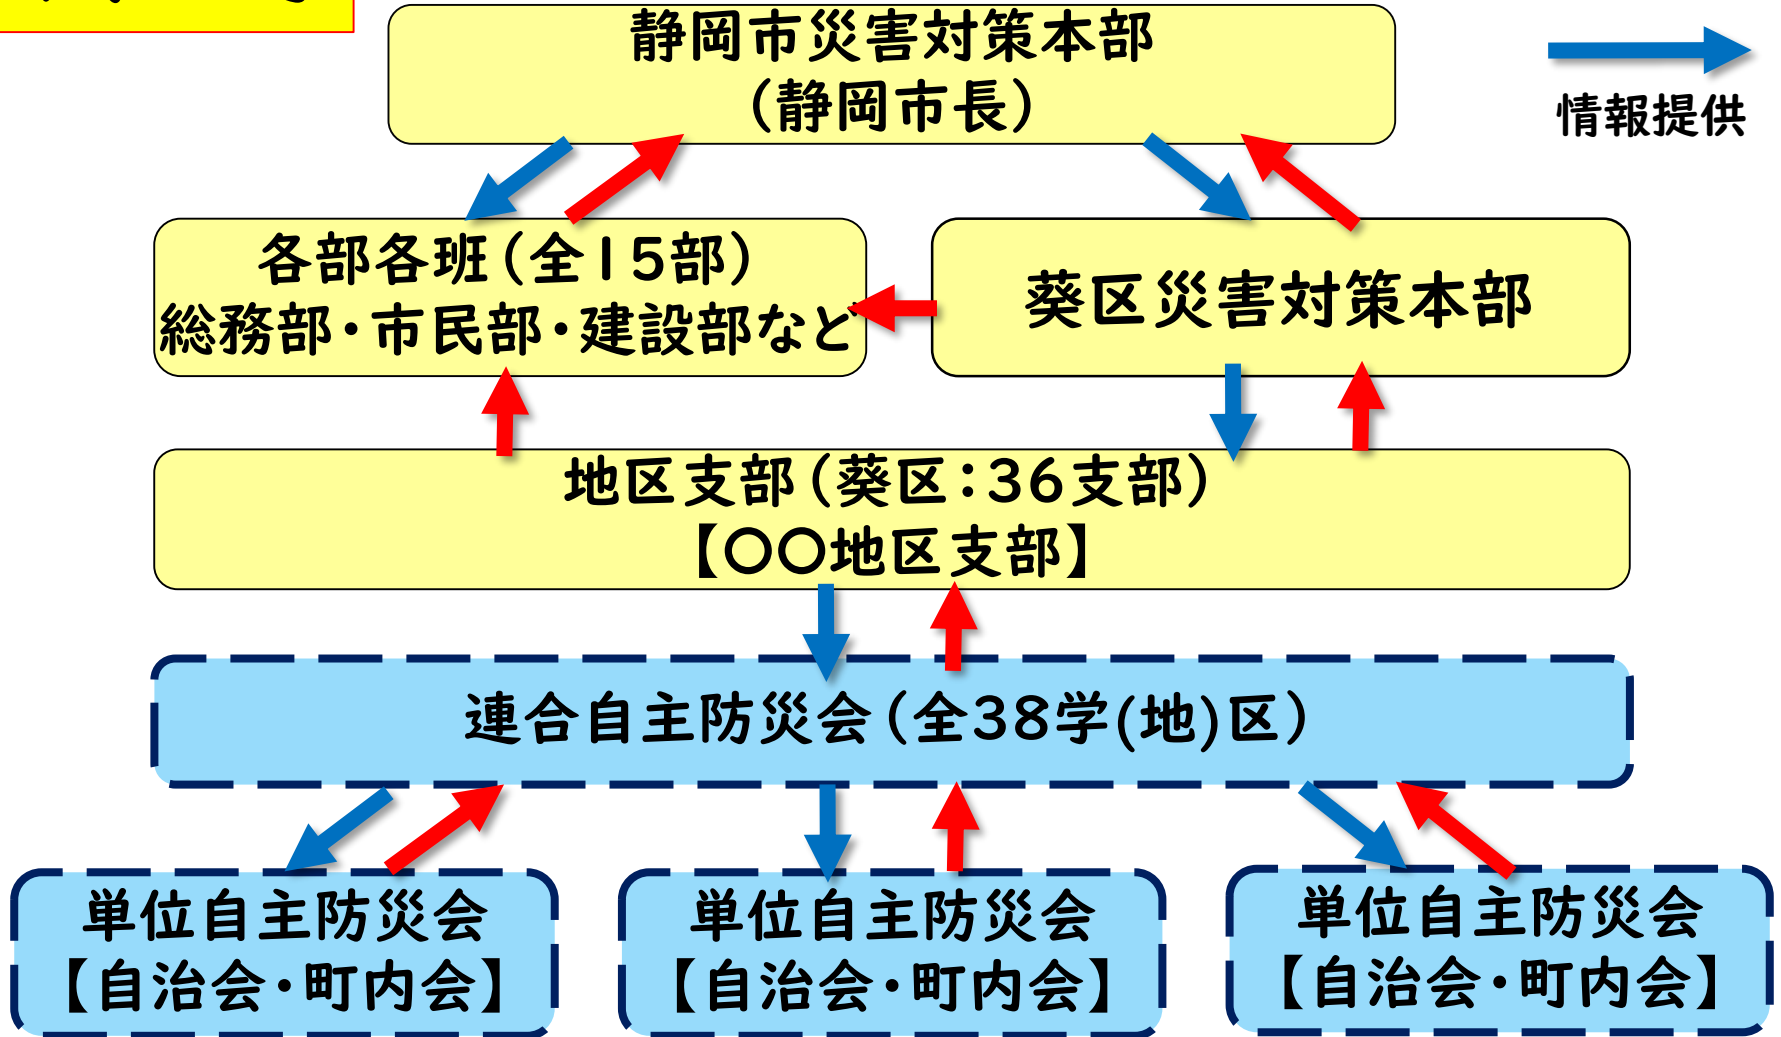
静岡市災害対策本部
（静岡市長）

情報提供

各部各班（全15部）
総務部・市民部・建設部など

葵区災害対策本部

地区支部（葵区：36支部）
【○○地区支部】

連合自主防災会（全38学(地)区）

単位自主防災会
【自治会・町内会】

単位自主防災会
【自治会・町内会】

単位自主防災会
【自治会・町内会】